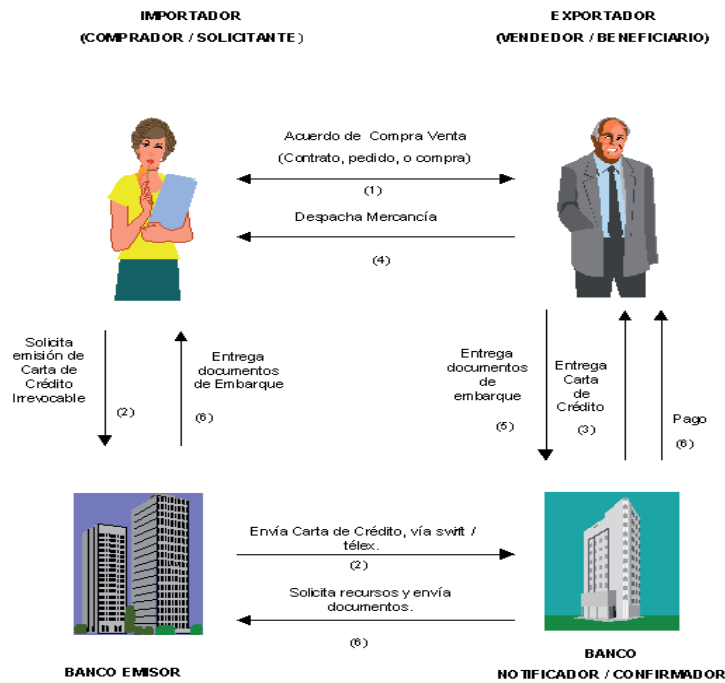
IMPORTADOR
(COMPRADOR / SOLICITANTE)

EXPORTADOR
(VENDEDOR / BENEFICIARIO)

Acuerdo de Compra Venta
(Contrato, pedido, o compra)
(1)

Despacha Mercancía
(4)

Solicita emisión de Carta de Crédito Irrevocable
(2)

Entrega documentos de Embarque
(6)

Entrega documentos de embarque
(5)

Entrega Carta de Crédito
(3)

Pago
(6)

Envía Carta de Crédito, vía swift / télex.
(2)

Solicita recursos y envía documentos.
(6)

BANCO EMISOR

BANCO
NOTIFICADOR / CONFIRMADOR